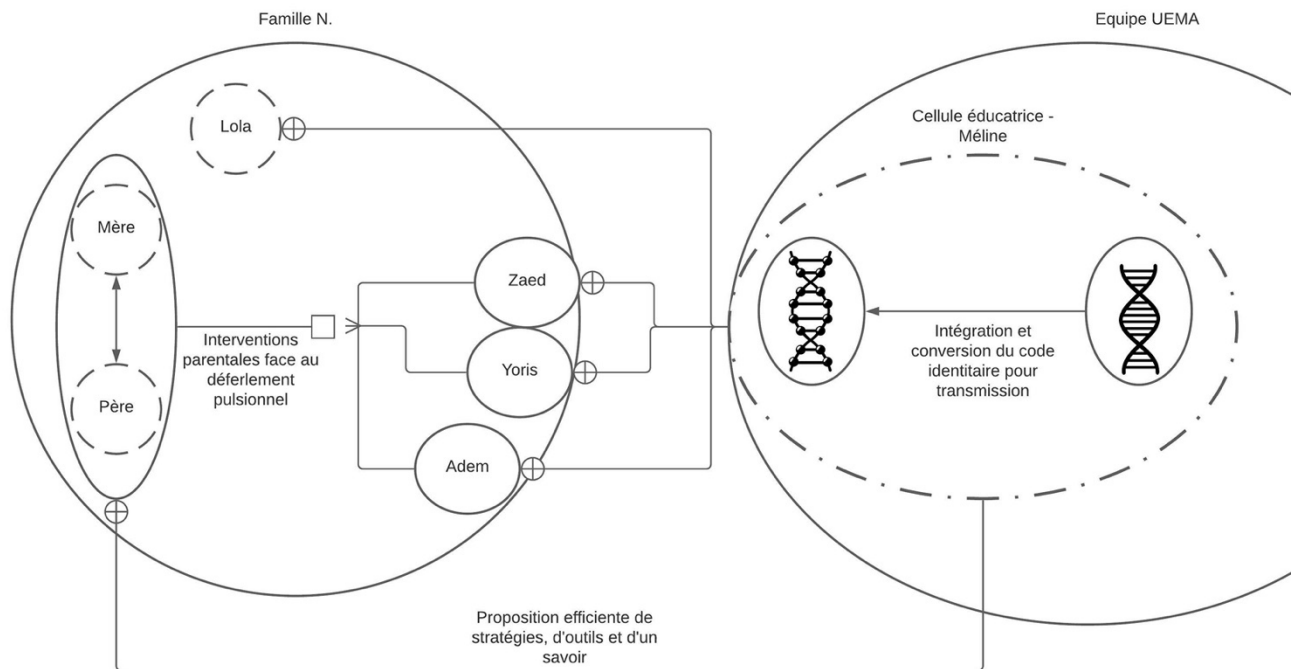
Famille N.

Equipe UEMA

Lola

Cellule éducatrice - Méline

Mère

Zaed

Interventions parentales face au déferlement pulsionnel

Yoris

Intégration et conversion du code identitaire pour transmission

Père

Adem

Proposition efficiente de stratégies, d'outils et d'un savoir